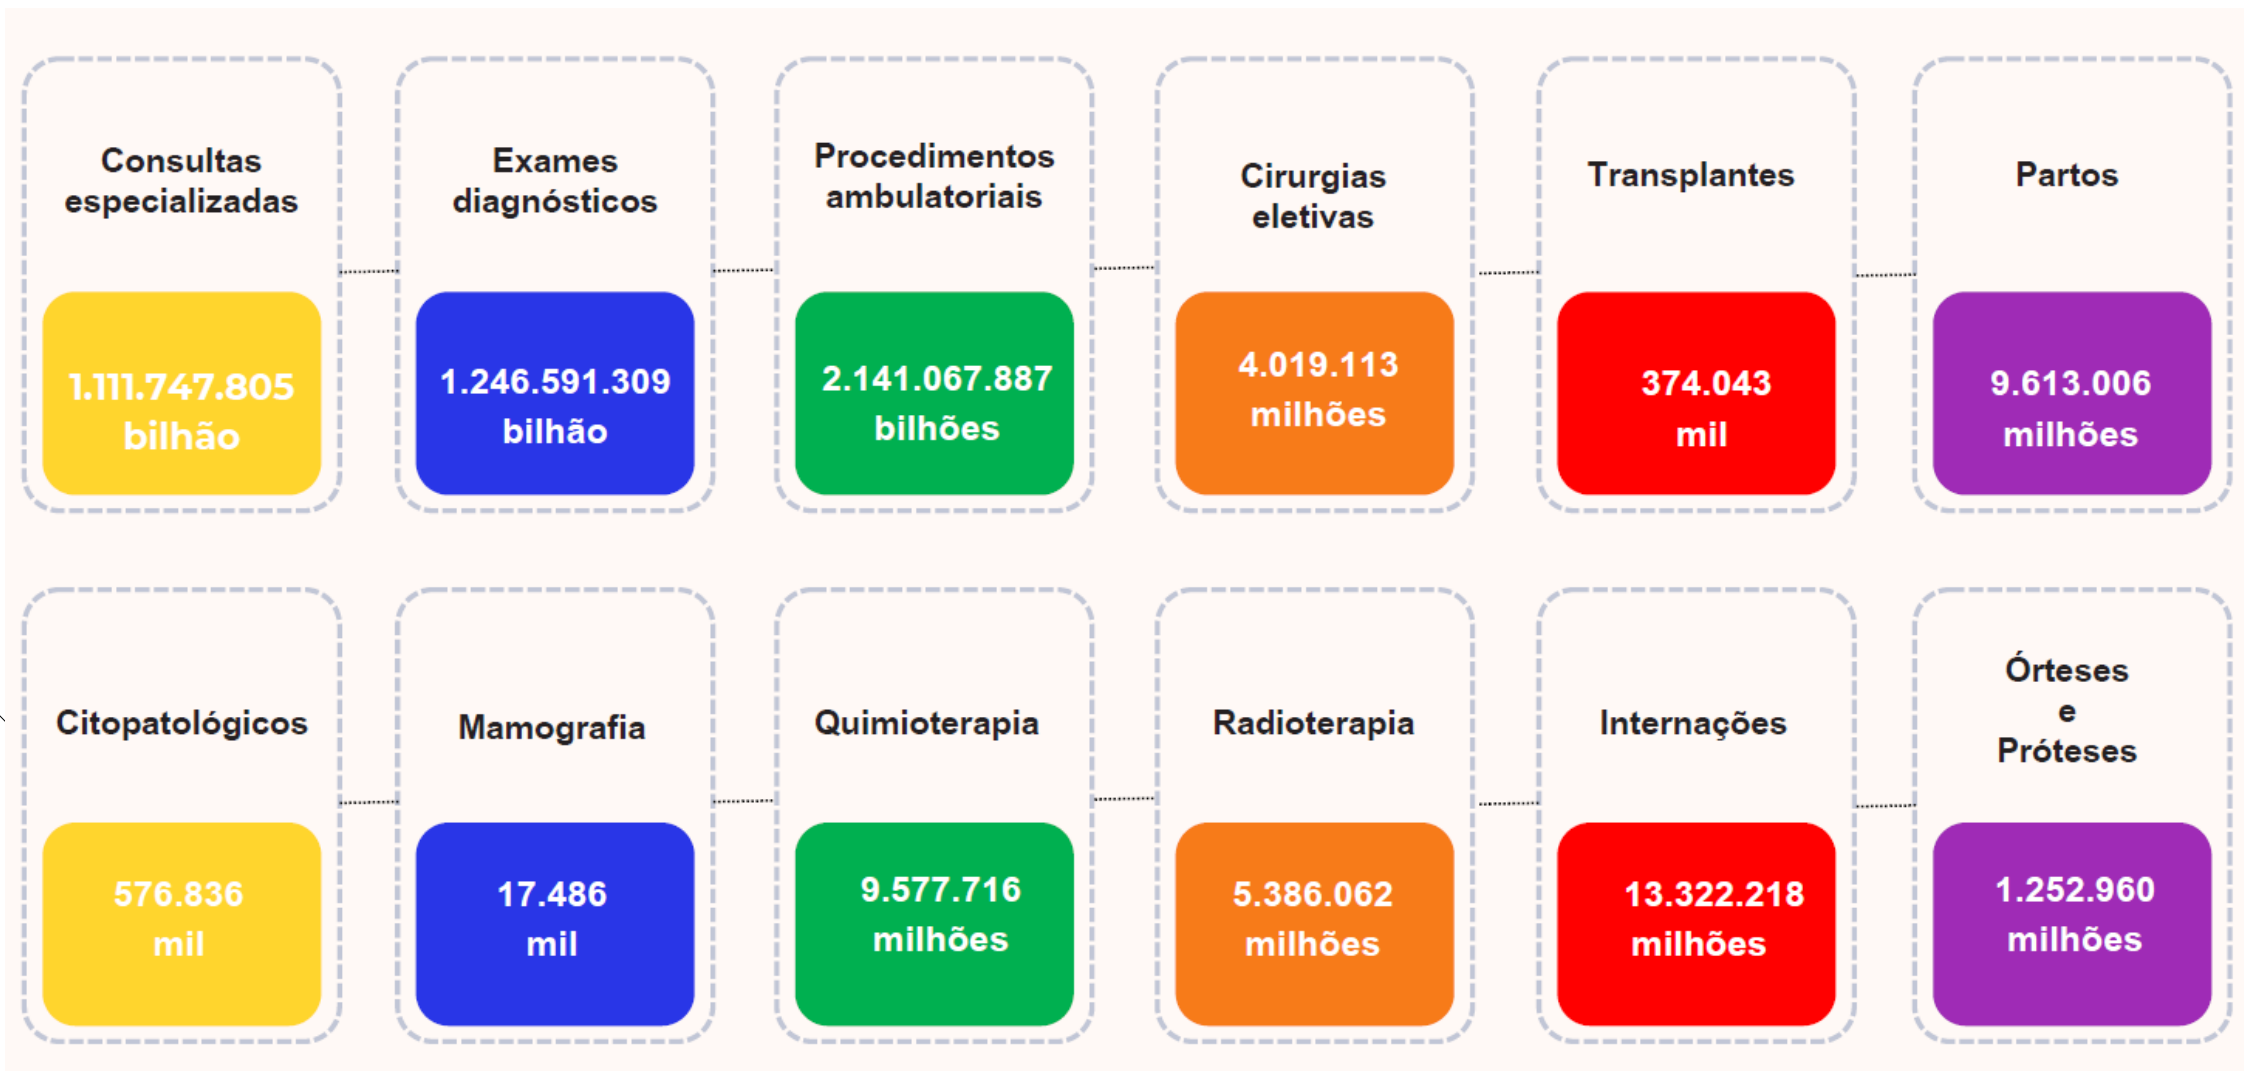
Consultas especializadas

1.111.747.805 bilhão

Exames diagnósticos

1.246.591.309 bilhão

Procedimentos ambulatoriais

2.141.067.887 bilhões

Cirurgias eletivas

4.019.113 milhões

Transplantes

374.043 mil

Partos

9.613.006 milhões

Citopatológicos

576.836 mil

Mamografia

17.486 mil

Quimioterapia

9.577.716 milhões

Radioterapia

5.386.062 milhões

Internações

13.322.218 milhões

Órteses e Próteses

1.252.960 milhões